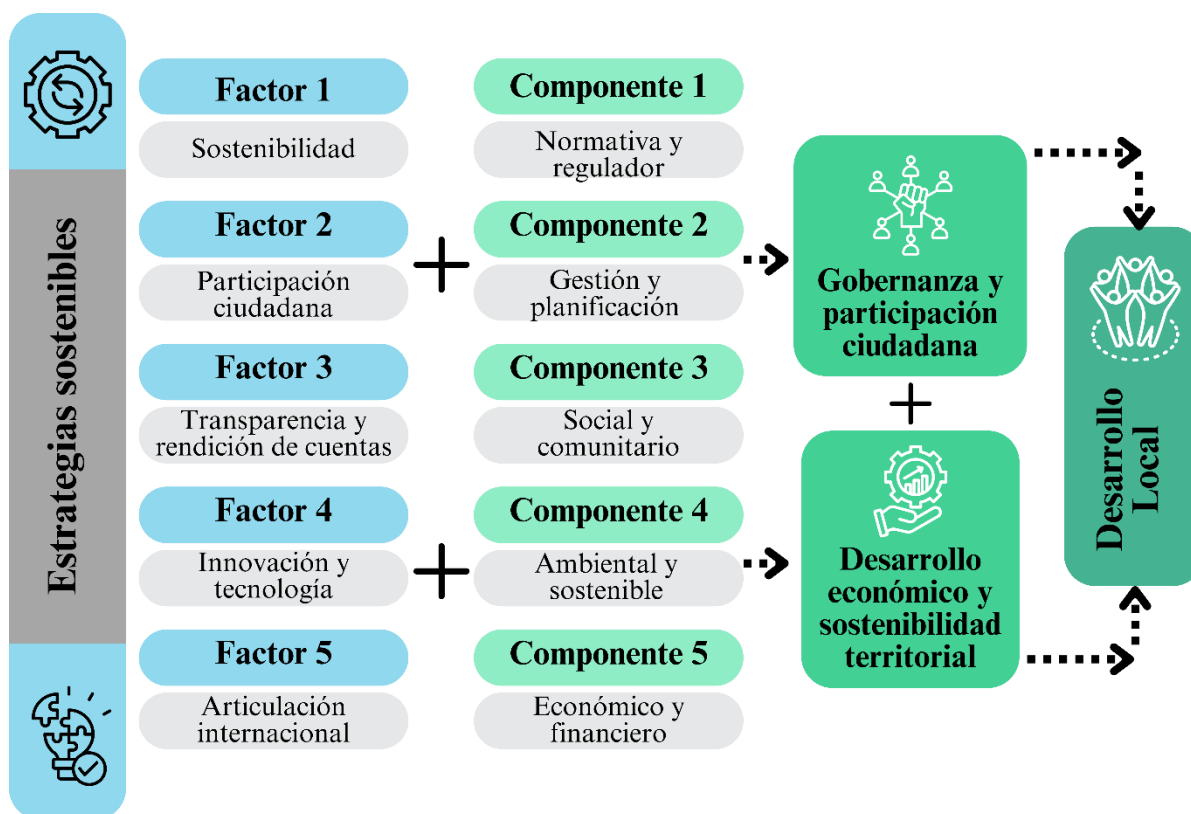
Estrategias sostenibles

Factor 1
Sostenibilidad

Factor 2
Participación ciudadana

Factor 3
Transparencia y rendición de cuentas

Factor 4
Innovación y tecnología

Factor 5
Articulación internacional

Componente 1
Normativa y regulador

Componente 2
Gestión y planificación

Componente 3
Social y comunitario

Componente 4
Ambiental y sostenible

Componente 5
Económico y financiero

Gobernanza y participación ciudadana

Desarrollo económico y sostenibilidad territorial

Desarrollo Local